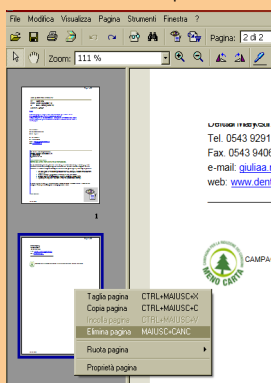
File Modifica Visualizza Pagina Strumenti Finestra ?

Pagina: 2 di 2

Zoom: 111 %

1

Tel. 0543 9291
Fax. 0543 9406
e-mail: giuliaa.
web: www.dent

MENO CARTA

CAMPA

Taglia pagina CTRL+MAIUSC+X
Copia pagina CTRL+MAIUSC+C
Incolla pagina CTRL+MAIUSC+V
Elimina pagina MAIUSC+CANC
Ruota pagina
Proprietà pagina